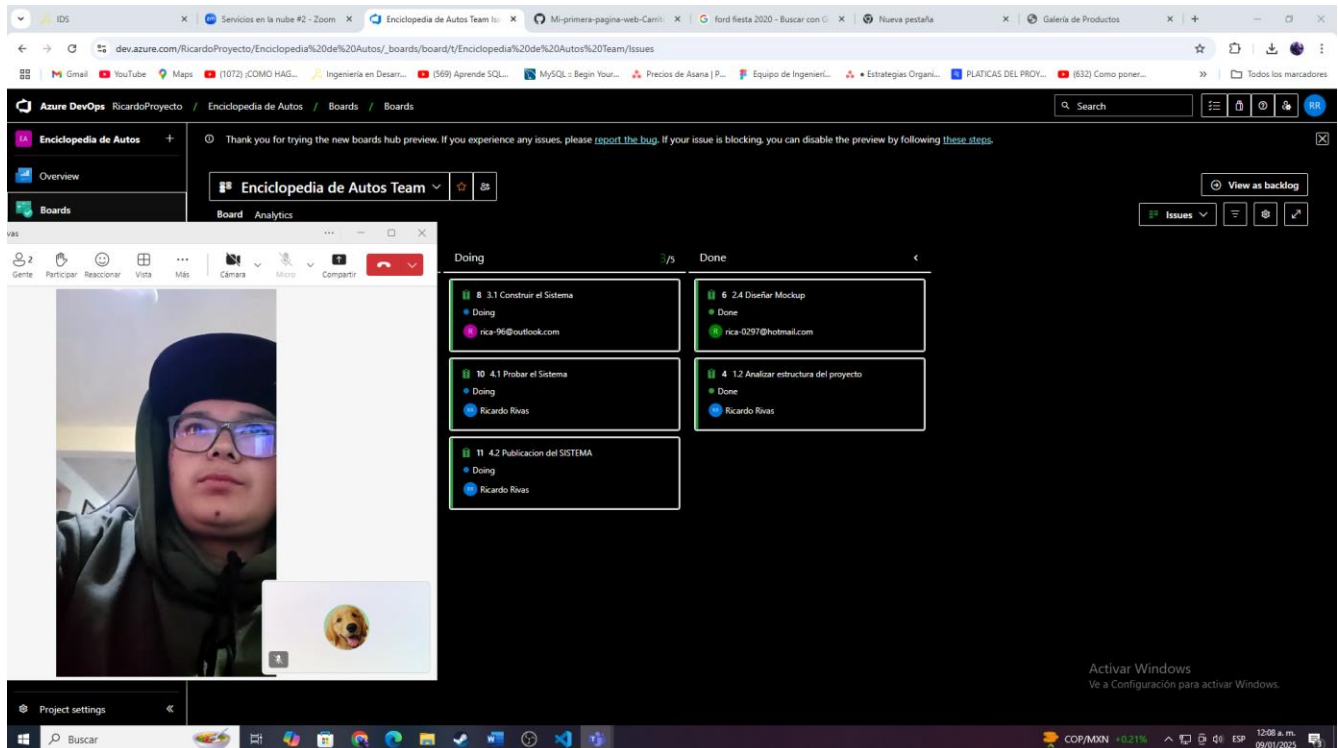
IDS | Servicios en la nube #2 - Zoom | Enciclopedia de Autos Team Is | Mi-primera-pagina-web-Carrit | G ford fiesta 2020 - Buscar con G | Nueva pestaña | Galería de Productos

dev.azure.com/RicardoProyecto/Enciclopedia%20de%20Autos/_boards/board/t/Enciclopedia%20de%20Autos%20Team/Issues

Gmail | YouTube | Maps | (1072) ¡COMO HAG... | Ingeniería en Desarr... | (569) Aprende SQL... | MySQL :: Begin Your... | Precios de Asana | P... | Equipo de Ingenierí... | • Estrategias Organi... | PLATICAS DEL PROY... | (632) Como poner... | Todos los marcadores

Azure DevOps RicardoProyecto / Enciclopedia de Autos / Boards / Boards

Search

RR

EA Enciclopedia de Autos +

Overview

Boards

Thank you for trying the new boards hub preview. If you experience any issues, please report the bug. If your issue is blocking, you can disable the preview by following these steps.

Enciclopedia de Autos Team

View as backlog

Board Analytics

Issues

vas

2 Gente | Participar | Reaccionar | Vista | Más | Cámara | Micro | Compartir

Doing 3/5

Done

8 3.1 Construir el Sistema
Doing
rica-96@outlook.com

10 4.1 Probar el Sistema
Doing
Ricardo Rivas

11 4.2 Publicacion del SISTEMA
Doing
Ricardo Rivas

6 2.4 Diseñar Mockup
Done
rica-0297@hotmail.com

4 1.2 Analizar estructura del proyecto
Done
Ricardo Rivas

Activar Windows
Ve a Configuración para activar Windows.

Project settings

Buscar

COP/MXN +0.21%

ESP 12:08 a. m. 09/01/2025